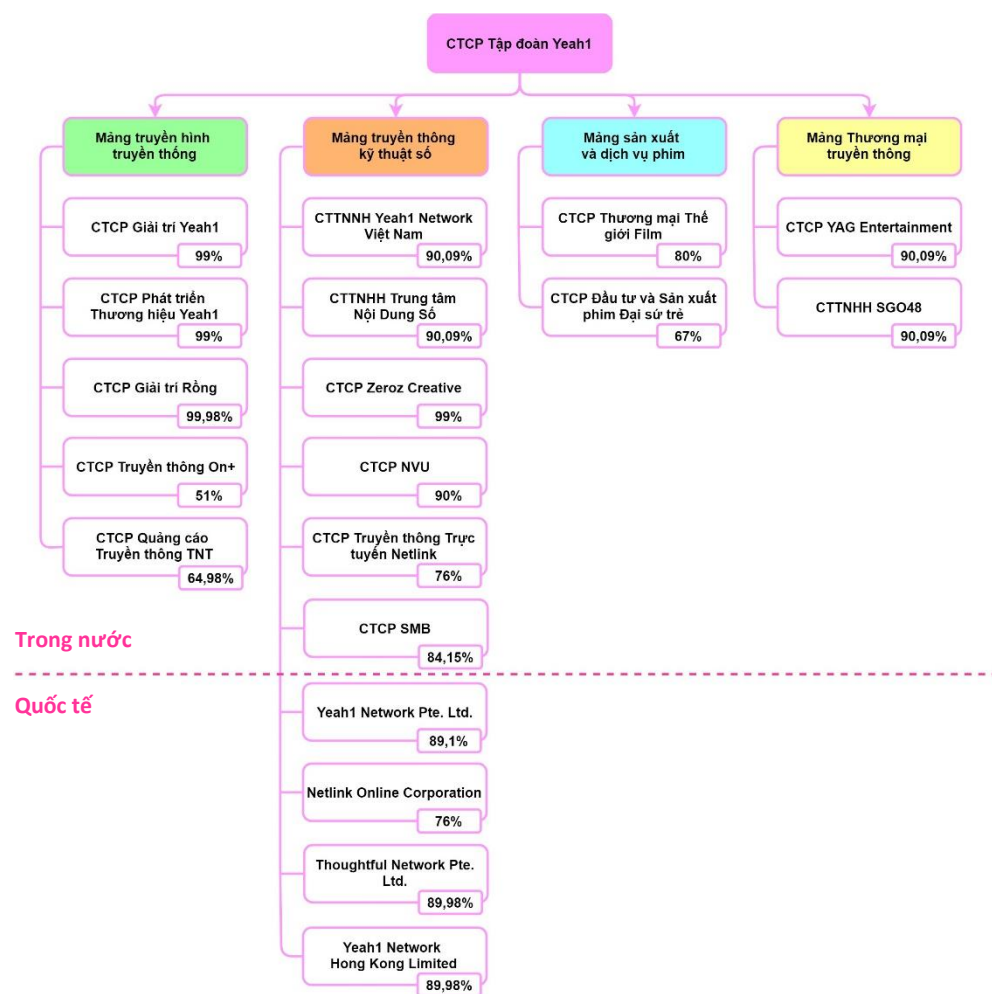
CTCP Tập đoàn Yeah1

Mảng truyền hình truyền thống

CTCP Giải trí Yeah1
99%

CTCP Phát triển Thương hiệu Yeah1
99%

CTCP Giải trí Rồng
99,98%

CTCP Truyền thông On+
51%

CTCP Quảng cáo Truyền thông TNT
64,98%

Mảng truyền thông kỹ thuật số

CTTNHH Yeah1 Network Việt Nam
90,09%

CTTNHH Trung tâm Nội Dung Số
90,09%

CTCP Zeroz Creative
99%

CTCP NVU
90%

CTCP Truyền thông Trực tuyến Netlink
76%

CTCP SMB
84,15%

Yeah1 Network Pte. Ltd.
89,1%

Netlink Online Corporation
76%

Thoughtful Network Pte. Ltd.
89,98%

Yeah1 Network Hong Kong Limited
89,98%

Mảng sản xuất và dịch vụ phim

CTCP Thương mại Thế giới Film
80%

CTCP Đầu tư và Sản xuất phim Đại sứ trẻ
67%

Mảng Thương mại truyền thông

CTCP YAG Entertainment
90,09%

CTTNHH SGO48
90,09%

Trong nước

Quốc tế